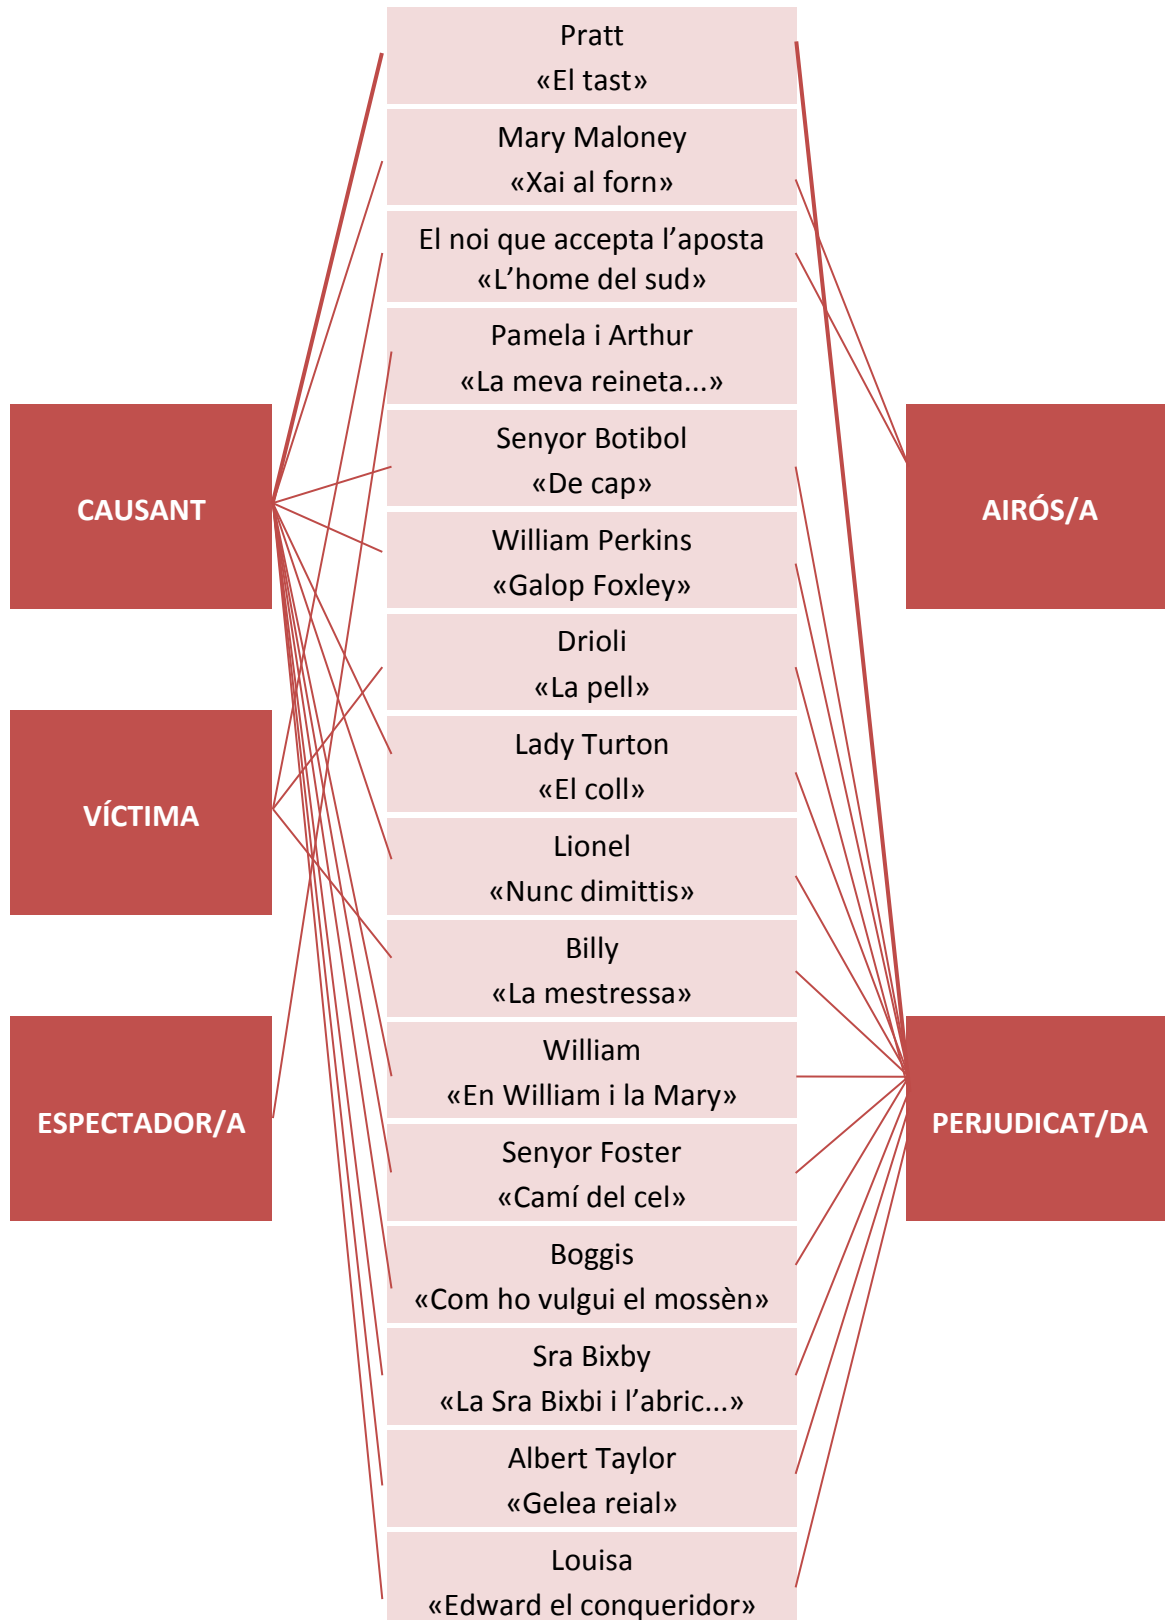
CAUSANT

VÍCTIMA

ESPECTADOR/A

Pratt
«El tast»

Mary Maloney
«Xai al forn»

El noi que accepta l'aposta
«L'home del sud»

Pamela i Arthur
«La meva reineta...»

Senyor Botibol
«De cap»

William Perkins
«Galop Foxley»

Drioli
«La pell»

Lady Turton
«El coll»

Lionel
«Nunc dimittis»

Billy
«La mestressa»

William
«En William i la Mary»

Senyor Foster
«Camí del cel»

Boggis
«Com ho vulgui el mossèn»

Sra Bixby
«La Sra Bixbi i l'abric...»

Albert Taylor
«Gelea reial»

Louisa
«Edward el conqueridor»

AIRÓS/A

PERJUDICAT/DA